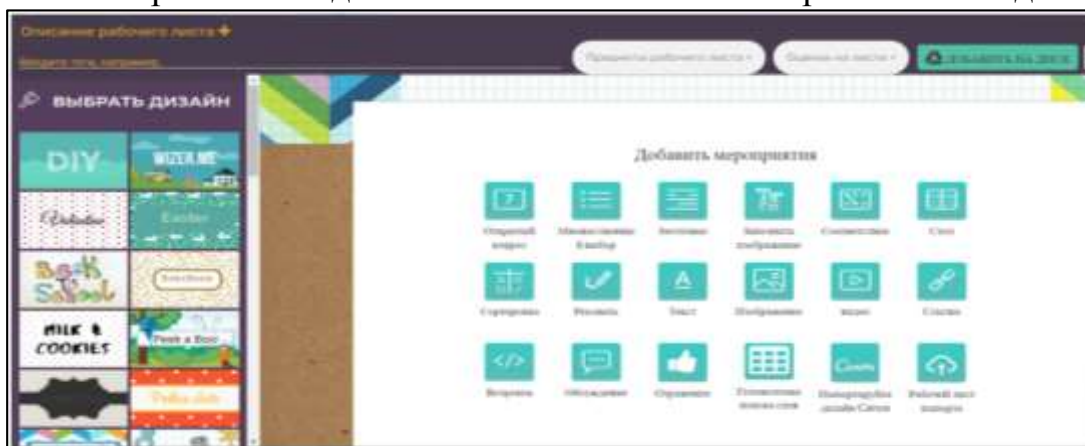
Описание рабочего листа +

Введите тэги, например

Предметы рабочего листа

Оценки на листе

Добавить на диск

ВЫБРАТЬ ДИЗАЙН

DIY

WIZER.ME

Valentine

Easter

Back to School

MILK & COOKIES

Peek a Boo

Polka dots

Добавить мероприятия

Открытый вопрос

Множественный Выбор

Заполнить

Заполнить изображение

Соответствие

Стол

Сортировка

Рисовать

Текст

Изображение

видео

Ссылка

Встроить

Обсуждение

Одобрение

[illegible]

Импортируйте дизайн Canva

Рабочий лист импорта